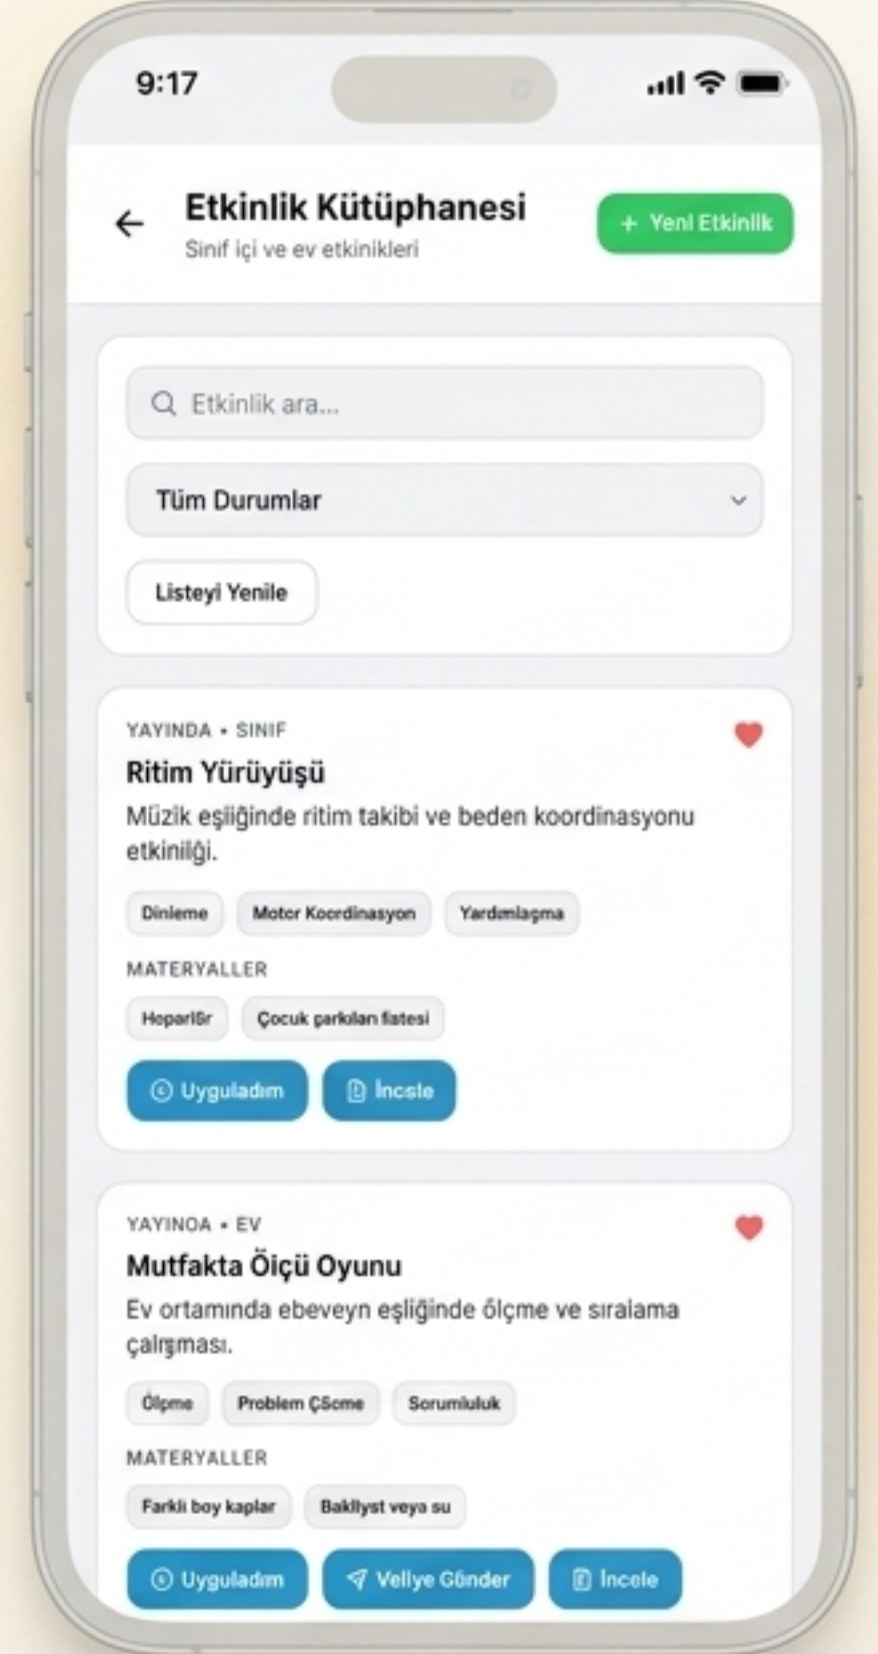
9:17

Etkinlik Kütüphanesi
Sinif içi ve ev etkinikleri

+ Yeni Etkinlik

Etkinlik ara...

Tüm Durumlar

Listeyi Yenile

YAYINDA • SINIF
Ritim Yürüyüşü
Müzik eşliğinde ritim takibi ve beden koordinasyonu etkinilği.

Dinleme
Motor Koordinasyon
Yardımlaşma

MATERYALLER
Hoparlör
Çocuk şarkıları listesi

Uyguladım
İncsle

YAYINOA • EV
Mutfakta Öiçü Oyunu
Ev ortamında ebeveyn eşliğinde ölçme ve sıralama çalışması.

Ölçme
Problem ÇSome
Sorumluluk

MATERYALLER
Farklı boy kaplar
Baklıyst veya su

Uyguladım
Vellye Gönder
İncele